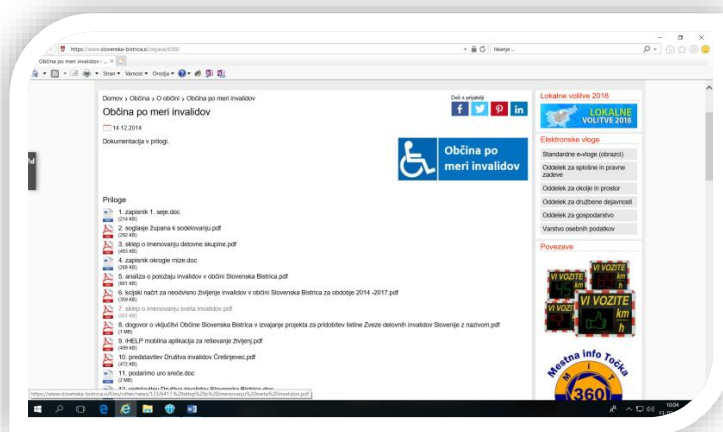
https://www.slovenska-bistrica.si/objava/6300 Iskanje...

Občina po meri invalidov... ×

Stran ▾ Varnost ▾ Orodja ▾

Domov › Občina › O občini › Občina po meri invalidov

Deli s prijatelji

Občina po meri invalidov

14.12.2014

Dokumentacija v prilogi.

Občina po meri invalidov

Priloge

1. zapisnik 1. seje.doc
(214 KB)

2. soglasje župana k sodelovanju.pdf
(282 KB)

3. sklep o imenovanju delovne skupine.pdf
(493 KB)

4. zapisnik okrogle mize.doc
(268 KB)

5. analiza o položaju invalidov v občini Slovenska Bistrica.pdf
(641 KB)

6. krjiski načrt za neodvisno življenje invalidov v občini Slovenska Bistrica za obdobje 2014 -2017.pdf
(369 KB)

7. sklep o imenovanju sveta invalidov.pdf
(261 KB)

8. dogovor o vključitvi Občine Slovenska Bistrica v izvajanje projekta za pridobitev listine Zveze delovnih invalidov Slovenije z nazivom.pdf
(1 MB)

9. iHELP mobilna aplikacija za reševanje življenj.pdf
(489 KB)

10. predstavitev Društva invalidov Črešnjevec.pdf
(472 KB)

11. podarimo uro sreče.doc
(2 MB)

12. predstavitev Društva invalidov Slovenska Bistrica.doc

https://www.slovenska-bistrica.si/files/other/news/122/6417%20sklep%20o%20imenovanju%20sveta%20invalidov.pdf

Lokalne volitve 2018

LOKALNE VOLITVE 2018

Elektronske vloge

Standardne e-vloge (obrazci)

Oddelek za splošne in pravne zadeve

Oddelek za okolje in prostor

Oddelek za družbene dejavnosti

Oddelek za gospodarstvo

Varstvo osebnih podatkov

Povezave

VI VOZITE km h

VI VOZITE km h

Mestna info Točka 360

10:04